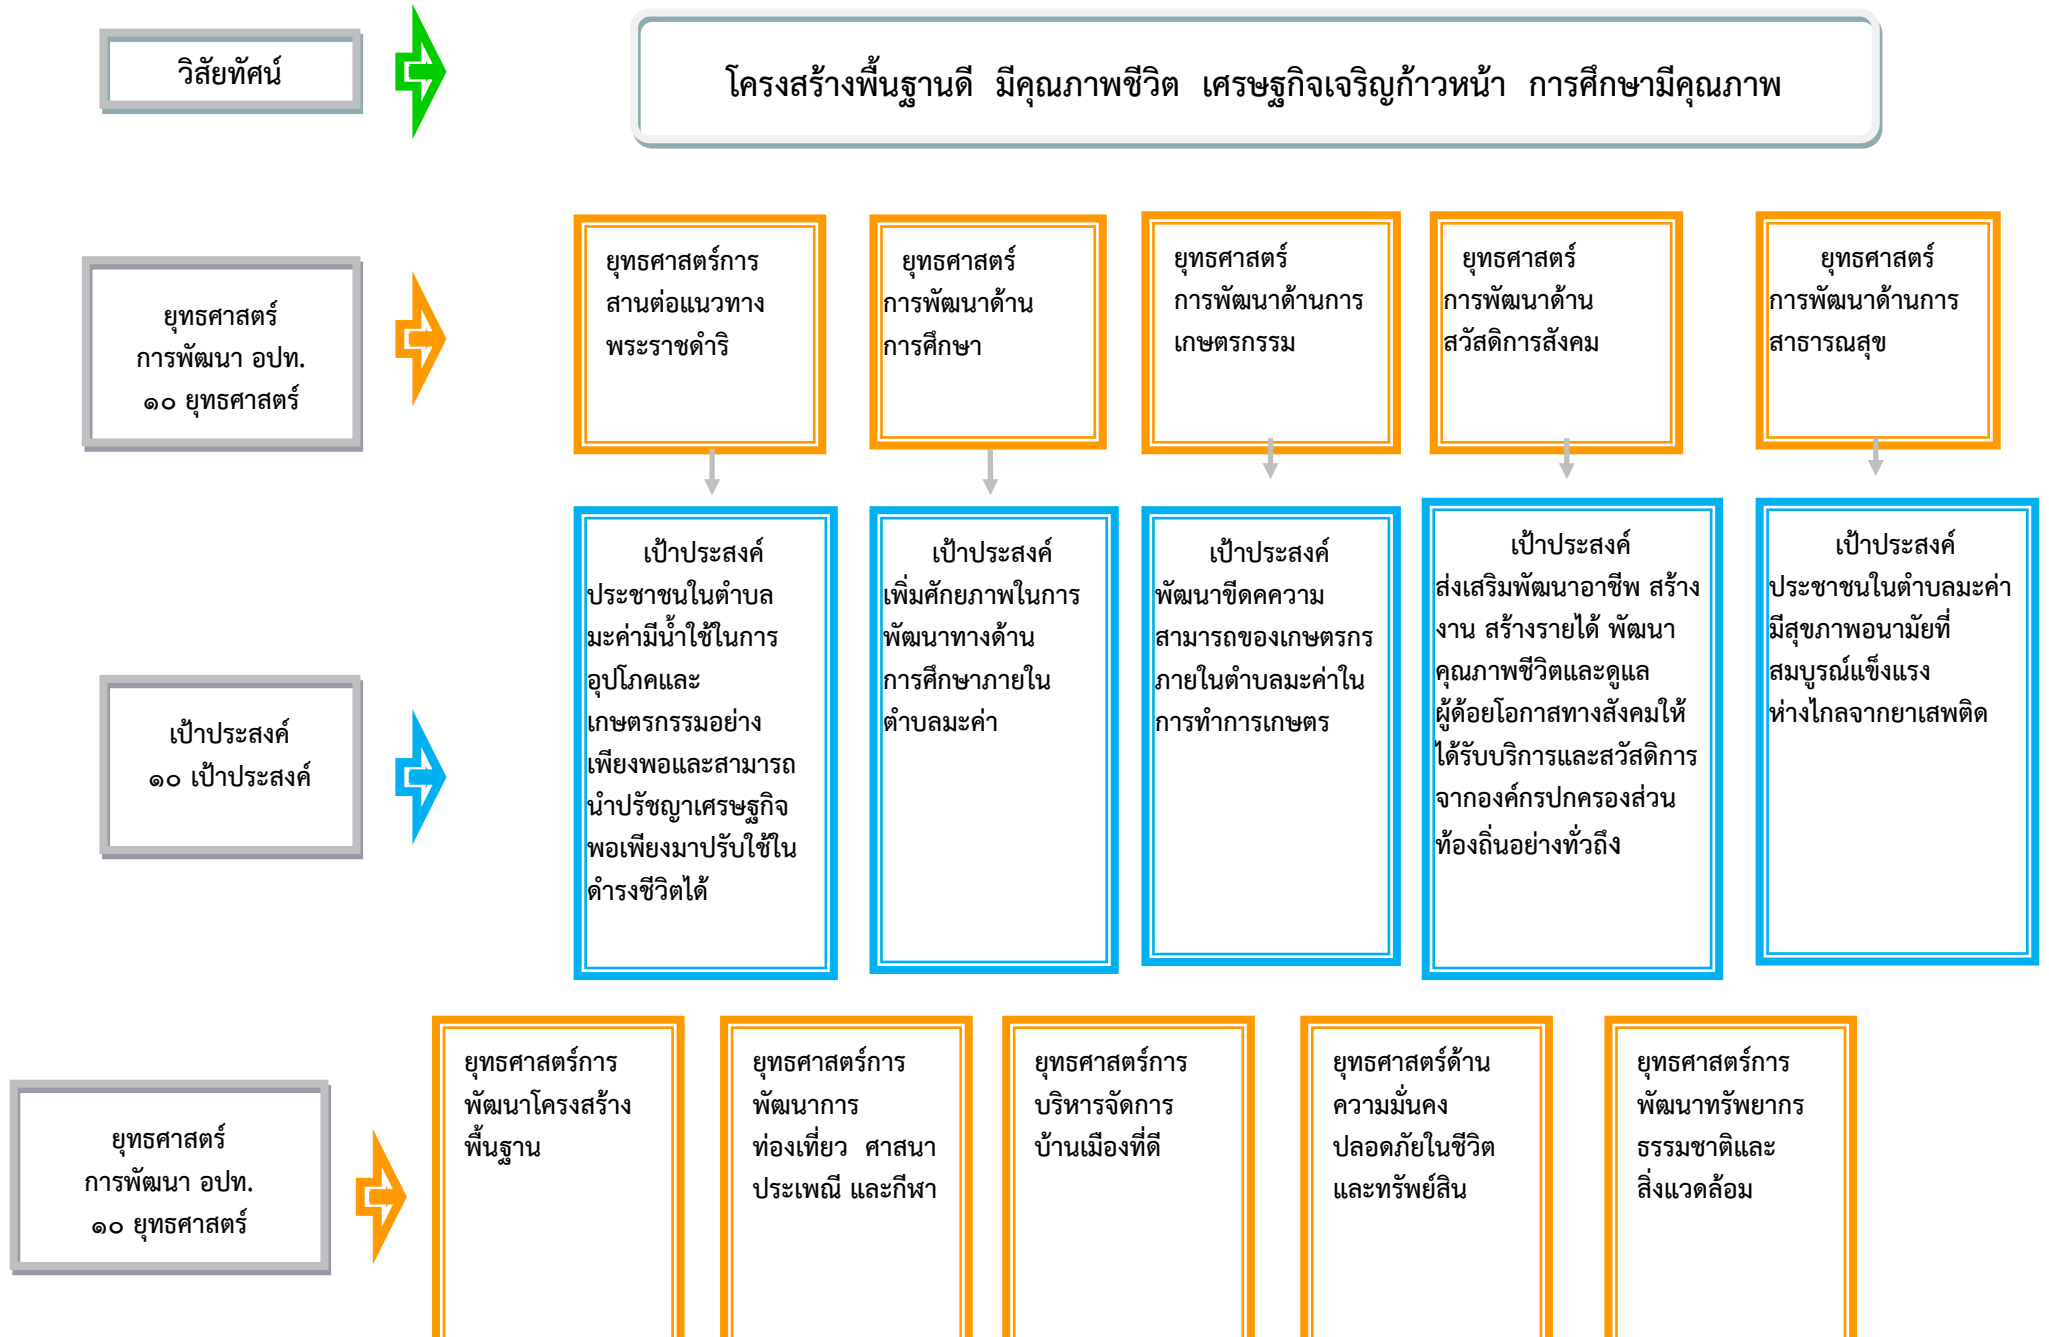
วิสัยทัศน์

โครงสร้างพื้นฐานดี มีคุณภาพชีวิต เศรษฐกิจเจริญก้าวหน้า การศึกษามีคุณภาพ

ยุทธศาสตร์ การพัฒนา อปท. ๑๐ ยุทธศาสตร์

ยุทธศาสตร์การสานต่อแนวทางพระราชดำริ

ยุทธศาสตร์ การพัฒนาด้านการศึกษา

ยุทธศาสตร์ การพัฒนาด้านการเกษตรกรรม

ยุทธศาสตร์ การพัฒนาด้านสวัสดิการสังคม

ยุทธศาสตร์ การพัฒนาด้านการสาธารณสุข

เป้าประสงค์ ๑๐ เป้าประสงค์

เป้าประสงค์ ประชาชนในตำบลมะค่ามีน้ำใช้ในการอุปโภคและเกษตรกรรมอย่างเพียงพอและสามารถนำปรัชญาเศรษฐกิจพอเพียงมาปรับใช้ในดำรงชีวิตได้

เป้าประสงค์ เพิ่มศักยภาพในการพัฒนาทางด้านการศึกษาภายในตำบลมะค่า

เป้าประสงค์ พัฒนาขีดคความสามารถของเกษตรกรภายในตำบลมะค่าในการทำการเกษตร

เป้าประสงค์ ส่งเสริมพัฒนาอาชีพ สร้างงาน สร้างรายได้ พัฒนาคุณภาพชีวิตและดูแลผู้ด้อยโอกาสทางสังคมให้ได้รับบริการและสวัสดิการจากองค์กรปกครองส่วนท้องถิ่นอย่างทั่วถึง

เป้าประสงค์ ประชาชนในตำบลมะค่ามีสุขภาพอนามัยที่สมบูรณ์แข็งแรงห่างไกลจากยาเสพติด

ยุทธศาสตร์ การพัฒนา อปท. ๑๐ ยุทธศาสตร์

ยุทธศาสตร์การพัฒนาโครงสร้างพื้นฐาน

ยุทธศาสตร์การพัฒนาการท่องเที่ยว ศาสนา ประเพณี และกีฬา

ยุทธศาสตร์การบริหารจัดการบ้านเมืองที่ดี

ยุทธศาสตร์ด้านความมั่นคงปลอดภัยในชีวิตและทรัพย์สิน

ยุทธศาสตร์การพัฒนาทรัพยากรธรรมชาติและสิ่งแวดล้อม